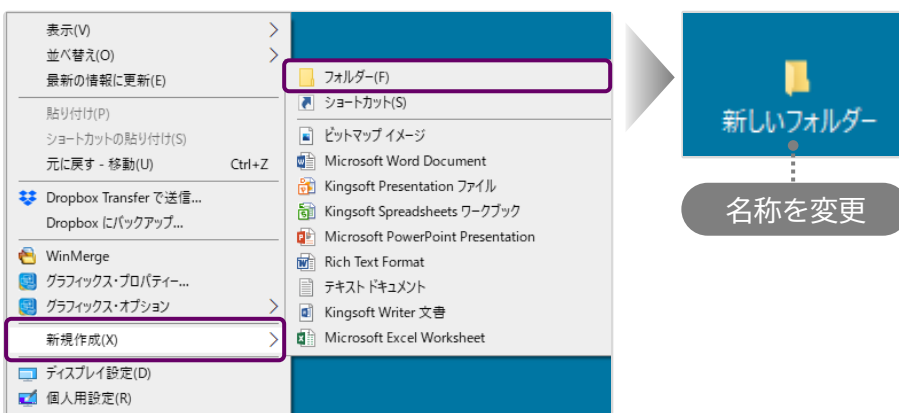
表示(V)
並べ替え(O)
最新の情報に更新(E)
貼り付け(P)
ショートカットの貼り付け(S)
元に戻す - 移動(U) Ctrl+Z
Dropbox Transfer で送信...
Dropbox にバックアップ...
WinMerge
グラフィックス・プロパティー...
グラフィックス・オプション
新規作成(X)
ディスプレイ設定(D)
個人用設定(R)

フォルダー(F)
ショートカット(S)
ビットマップ イメージ
Microsoft Word Document
Kingsoft Presentation ファイル
Kingsoft Spreadsheets ワークブック
Microsoft PowerPoint Presentation
Rich Text Format
テキスト ドキュメント
Kingsoft Writer 文書
Microsoft Excel Worksheet

新しいフォルダー
名称を変更